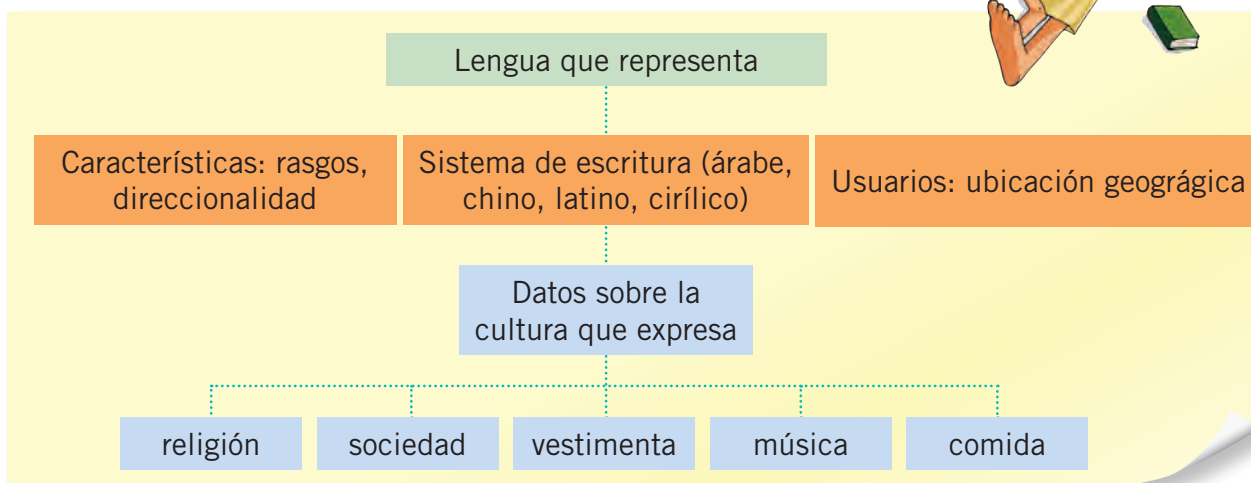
Lengua que representa

Características: rasgos, direccionalidad

Sistema de escritura (árabe, chino, latino, cirílico)

Usuarios: ubicación geográgica

Datos sobre la cultura que expresa

religión

sociedad

vestimenta

música

comida